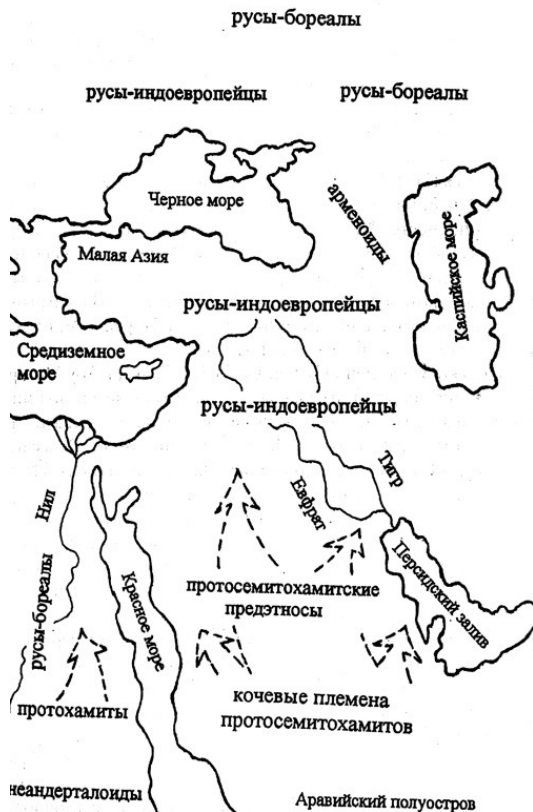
русы-бореалы

русы-индоевропейцы

русы-бореалы

Черное море

арменоиды

Каспийское море

Малая Азия

русы-индоевропейцы

Средиземное море

русы-индоевропейцы

Тигр

Евфрат

Нил

Персидский залив

русы-бореалы

Красное море

протосемитохамитские предэтносы

протохамиты

кочевые племена протосемитохамитов

неандерталоиды

Аравийский полуостров